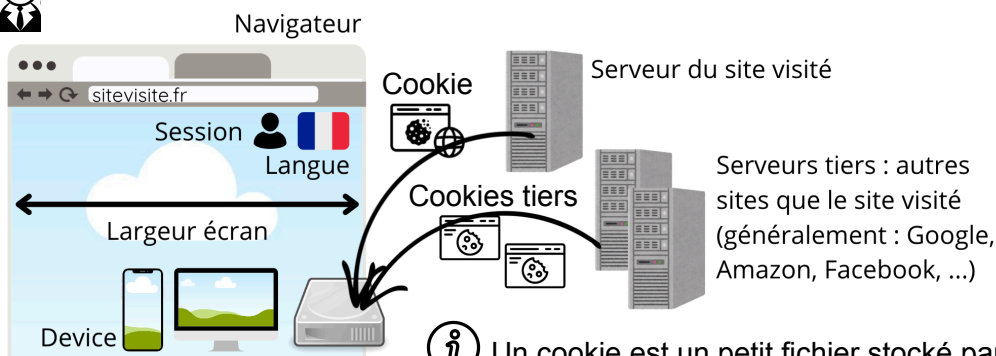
Navigateur

sitevisite.fr

Session

Langue

Largeur écran

Device

Cookie

Serveur du site visité

Cookies tiers

Serveurs tiers : autres sites que le site visité (généralement : Google, Amazon, Facebook, ...)

Un cookie est un petit fichier stocké pa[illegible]